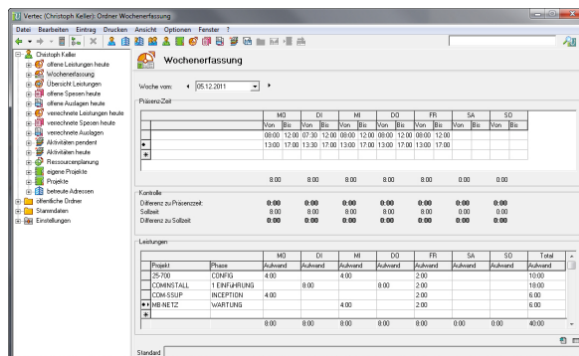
Vertec (Christoph Keller): Ordner Wochenerfassung

Datei Bearbeiten Eintrag Drucken Ansicht Optionen Fenster ?

Christoph Keller
offene Leistungen heute
Wochenerfassung
Übersicht Leistungen
offene Spesen heute
offene Auslagen heute
verrechnete Leistungen heute
verrechnete Spesen heute
verrechnete Auslagen
Aktivitäten pendent
Aktivitäten heute
Ressourcenplanung
eigene Projekte
Projekte
betreute Adressen
öffentliche Ordner
Stammdaten
Einstellungen

Wochenerfassung

Woche vom: 05.12.2011

Präsenz-Zeit

| | MO | | DI | | MI | | DO | | FR | | SA | | SO | |
|---|---|---|---|---|---|---|---|---|---|---|---|---|---|---|
| | Von | Bis | Von | Bis | Von | Bis | Von | Bis | Von | Bis | Von | Bis | Von | Bis |
| | 08:00 | 12:00 | 07:30 | 12:00 | 08:00 | 12:00 | 08:00 | 12:00 | 08:00 | 12:00 | | | | |
| | 13:00 | 17:00 | 13:30 | 17:00 | 13:00 | 17:00 | 13:00 | 17:00 | 13:00 | 17:00 | | | | |
| | 8:00 | | 8:00 | | 8:00 | | 8:00 | | 8:00 | | 0:00 | | 0:00 | |

Kontrolle

| | | | | | | | |
|---|---|---|---|---|---|---|---|
| Differenz zu Präsenzzeit: | 0:00 | 0:00 | 0:00 | 0:00 | 0:00 | 0:00 | 0:00 |
| Sollzeit | 8:00 | 8:00 | 8:00 | 8:00 | 8:00 | 0:00 | 0:00 |
| Differenz zu Sollzeit: | 0:00 | 0:00 | 0:00 | 0:00 | 0:00 | 0:00 | 0:00 |

Leistungen

| Projekt | Phase | MO Aufwand | DI Aufwand | MI Aufwand | DO Aufwand | FR Aufwand | SA Aufwand | SO Aufwand | Total Aufwand |
|---|---|---|---|---|---|---|---|---|---|
| 25-700 | CONFIG | 4:00 | | 4:00 | | 2:00 | | | 10:00 |
| COMINSTALL | 1 EINFÜHRUNG | | 8:00 | | 8:00 | 2:00 | | | 18:00 |
| COM-SSUP | INCEPTION | 4:00 | | | | 2:00 | | | 6:00 |
| MB-NETZ | WARTUNG | | | 4:00 | | 2:00 | | | 6:00 |
| | | 8:00 | 8:00 | 8:00 | 8:00 | 8:00 | 0:00 | 0:00 | 40:00 |

Standard